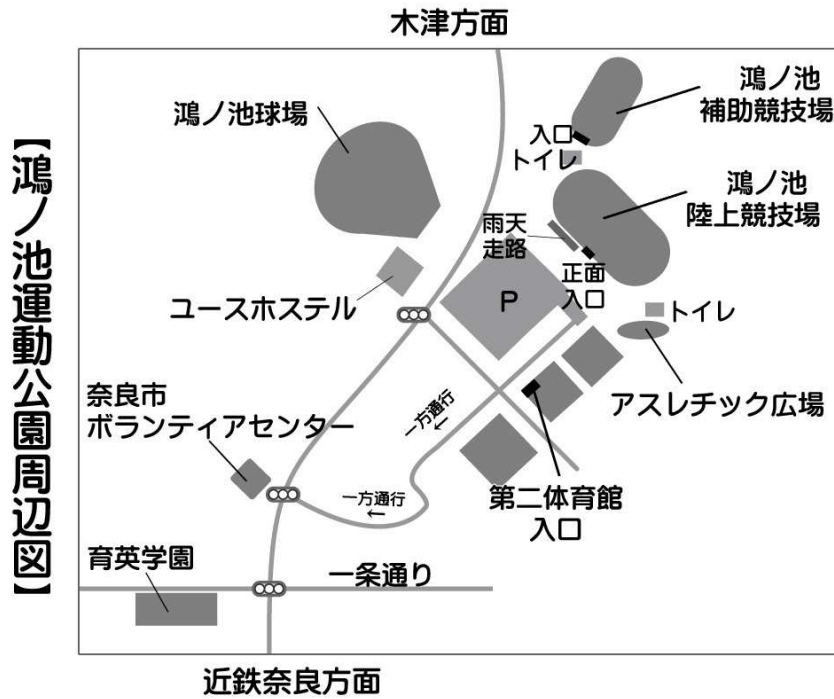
【鴻ノ池運動公園周辺図】

木津方面

鴻ノ池球場

鴻ノ池
補助競技場

入口
トイレ

鴻ノ池
陸上競技場

雨天
走路

正面
入口

P

ユースホステル

トイレ

アスレチック広場

奈良市
ボランティアセンター

一方通行
←

一方通行
←

第二体育館
入口

育英学園

一条通り

近鉄奈良方面